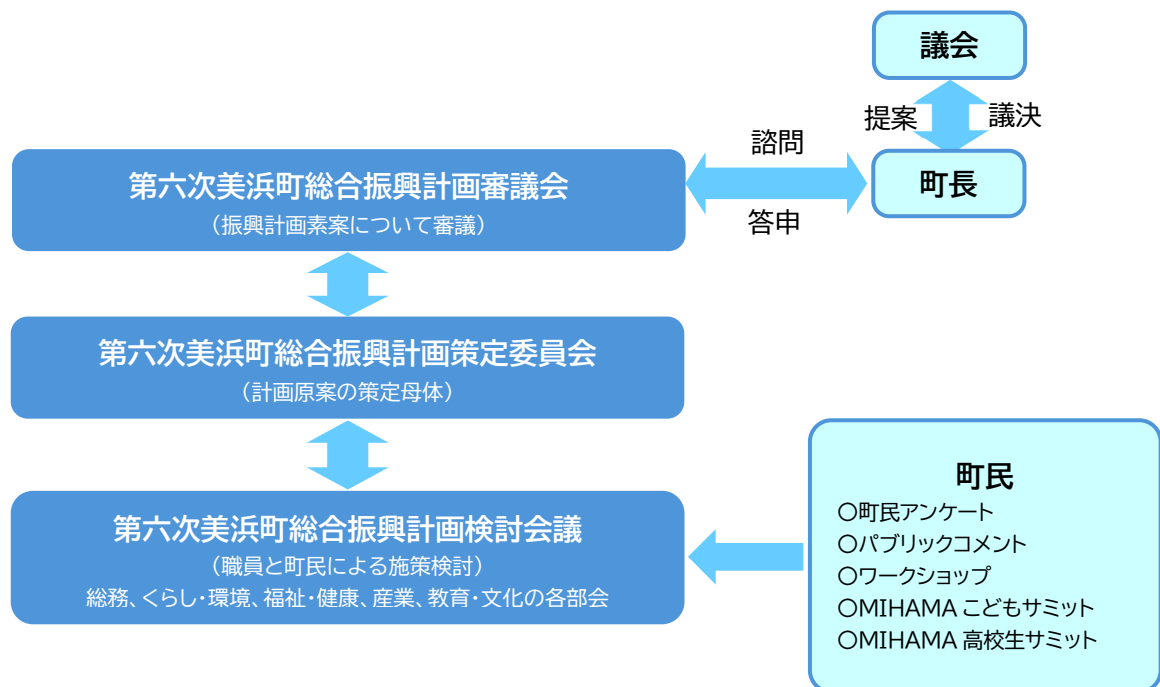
議会

提案

議決

諮問

町長

答申

第六次美浜町総合振興計画審議会
（振興計画素案について審議）

第六次美浜町総合振興計画策定委員会
（計画原案の策定母体）

第六次美浜町総合振興計画検討会議
（職員と町民による施策検討）
総務、くらし・環境、福祉・健康、産業、教育・文化の各部会

町民
○町民アンケート
○パブリックコメント
○ワークショップ
○MIHAMA こどもサミット
○MIHAMA 高校生サミット